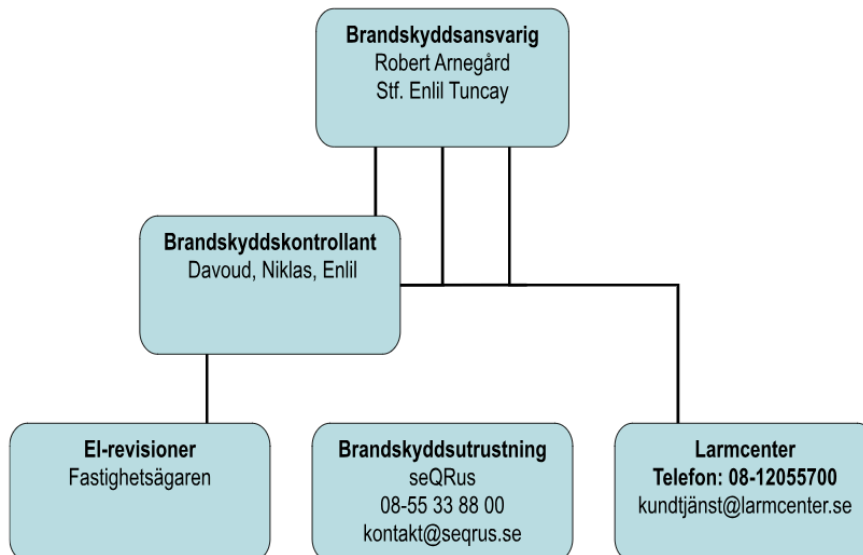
Brandskyddsansvarig
Robert Arnegård
Stf. Enlil Tuncay

Brandskyddskontrollant
Davoud, Niklas, Enlil

El-revisioner
Fastighetsägaren

Brandskyddsutrustning
seQRus
08-55 33 88 00
kontakt@seqrus.se

Larmcenter
Telefon: 08-12055700
kundtjänst@larmcenter.se